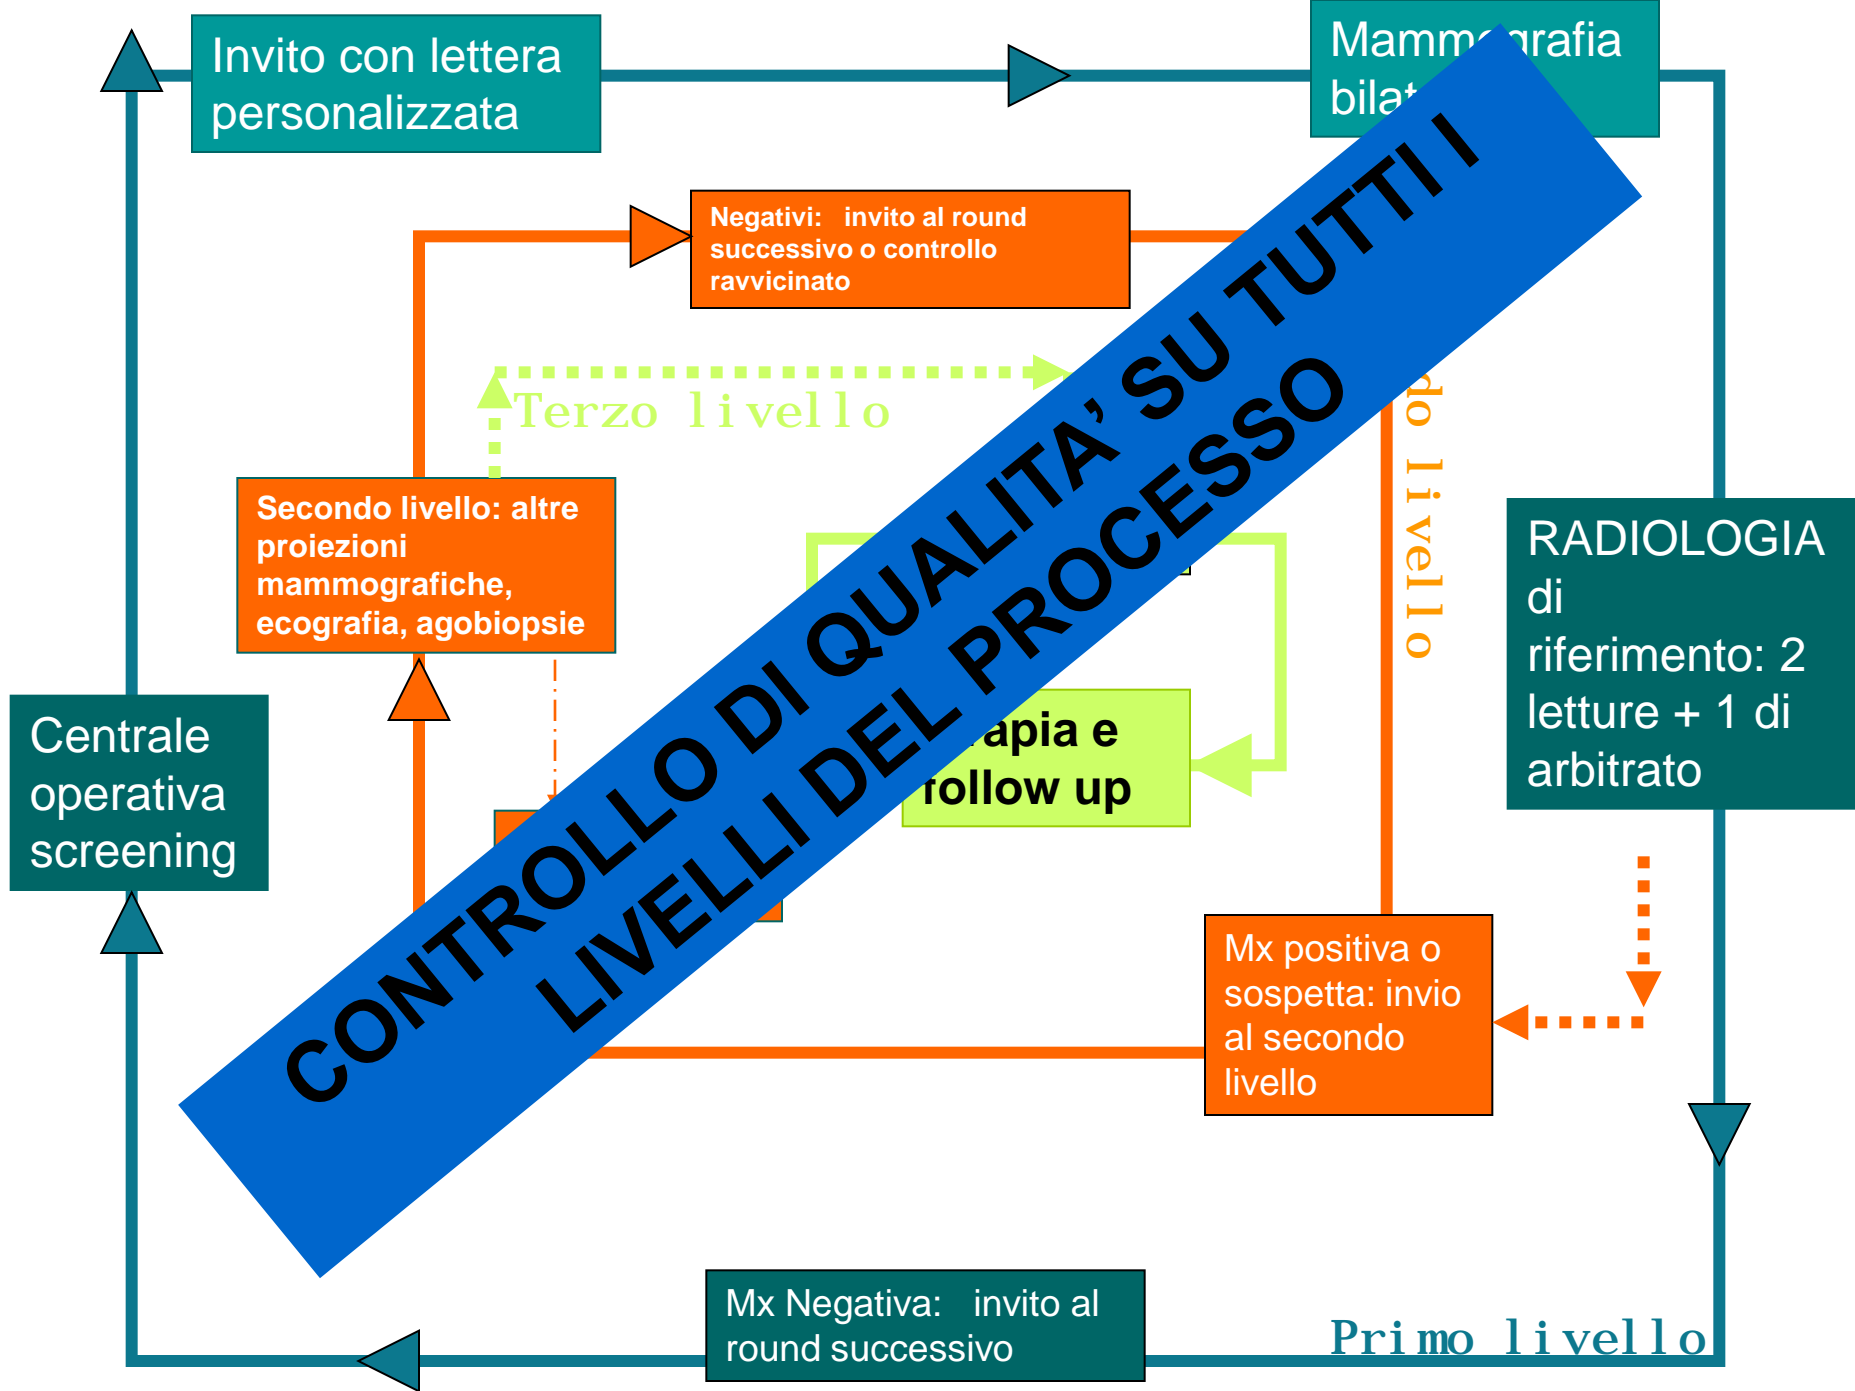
Invito con lettera personalizzata

Mamm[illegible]grafia bilat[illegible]

Negativi: invito al round successivo o controllo ravvicinato

Terzo livello

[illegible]do livello

Secondo livello: altre proiezioni mammografiche, ecografia, agobiopsie

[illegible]apia e follow up

RADIOLOGIA di riferimento: 2 letture + 1 di arbitrato

Centrale operativa screening

CONTROLLO DI QUALITA' SU TUTTI I LIVELLI DEL PROCESSO

Mx positiva o sospetta: invio al secondo livello

Mx Negativa: invito al round successivo

Primo livello